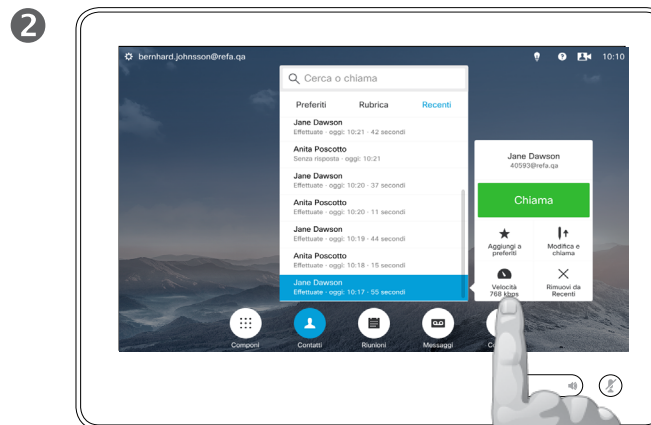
2

bernhard.johnsson@refa.qa

10:10

Cerca o chiama

Preferiti Rubrica Recenti

Jane Dawson
Effettuate · oggi: 10:21 · 42 secondi

Anita Poscotto
Senza risposta · oggi: 10:21

Jane Dawson
Effettuate · oggi: 10:20 · 37 secondi

Anita Poscotto
Effettuate · oggi: 10:20 · 11 secondi

Jane Dawson
Effettuate · oggi: 10:19 · 44 secondi

Anita Poscotto
Effettuate · oggi: 10:18 · 15 secondi

Jane Dawson
Effettuate · oggi: 10:17 · 55 secondi

Jane Dawson
40593@refa.qa

Chiama

Aggiungi a preferiti

Modifica e chiama

Velocità 768 kbps

Rimuovi da Recenti

Componi Contatti Riunioni Messaggi Co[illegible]